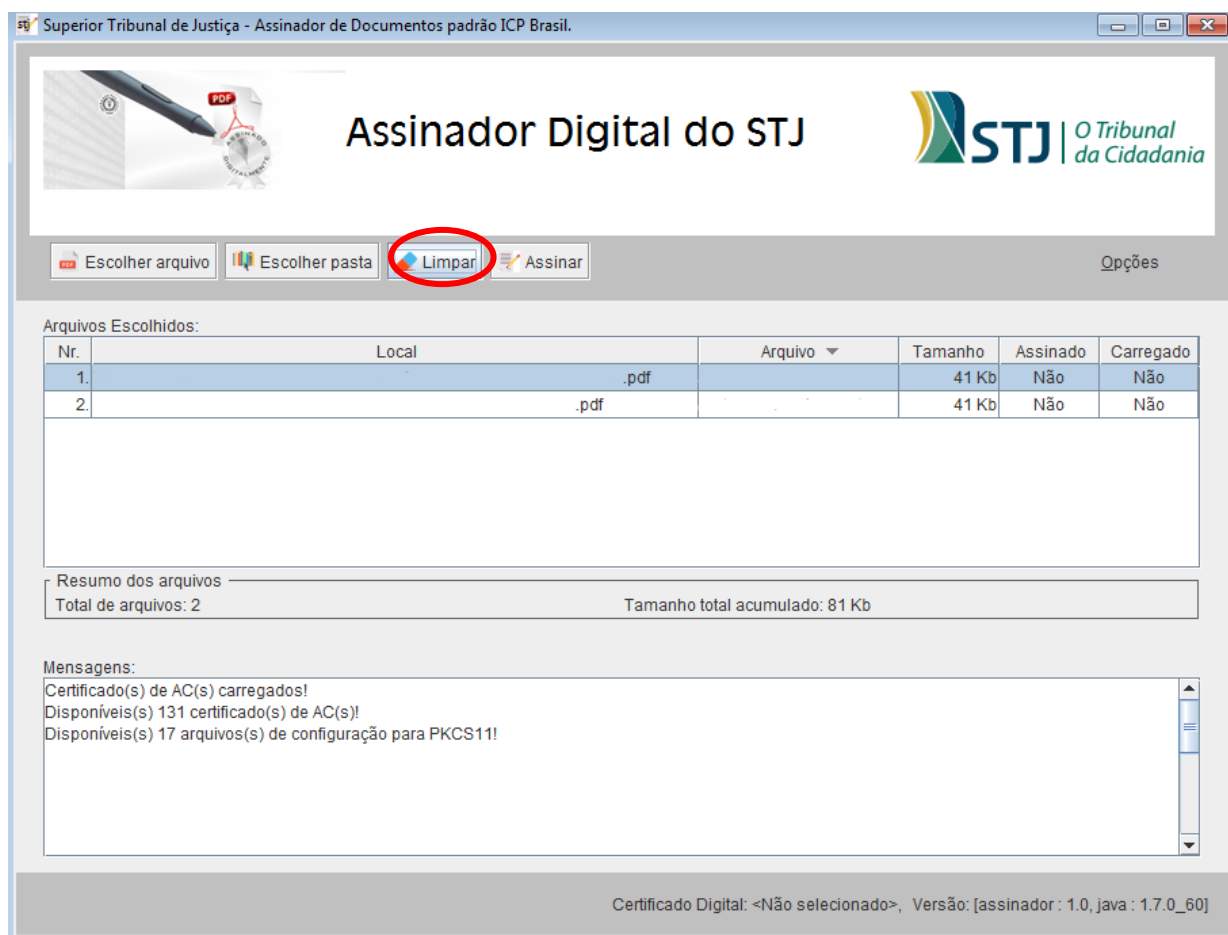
Superior Tribunal de Justiça - Assinador de Documentos padrão ICP Brasil.

PDF
ASSINADO DIGITALMENTE

Assinador Digital do STJ

STJ | O Tribunal da Cidadania

Escolher arquivo | Escolher pasta | Limpar | Assinar

Opções

Arquivos Escolhidos:

| Nr. | Local | Arquivo | Tamanho | Assinado | Carregado |
|---|---|---|---|---|---|
| 1. | .pdf | | 41 Kb | Não | Não |
| 2. | .pdf | | 41 Kb | Não | Não |

Resumo dos arquivos
Total de arquivos: 2
Tamanho total acumulado: 81 Kb

Mensagens:
Certificado(s) de AC(s) carregados!
Disponíveis(s) 131 certificado(s) de AC(s)!
Disponíveis(s) 17 arquivos(s) de configuração para PKCS11!

Certificado Digital: <Não selecionado>, Versão: [assinador : 1.0, java : 1.7.0_60]